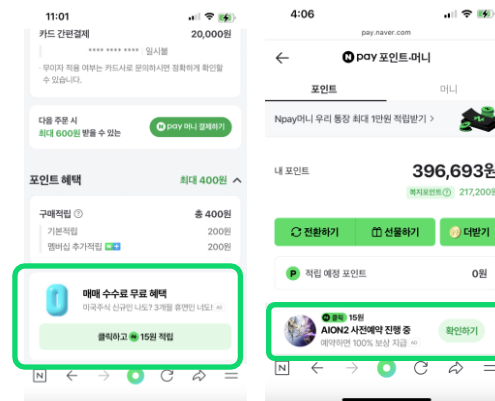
11:01

카드 간편결제 20,000원

**** **** **** 일시불

· 무이자 적용 여부는 카드사로 문의하시면 정확하게 확인할 수 있습니다.

다음 주문 시
최대 600원 받을 수 있는

N pay 머니 결제하기

포인트 혜택 최대 400원

구매적립 총 400원

기본적립 200원

멤버십 추가적립 200원

매매 수수료 무료 혜택

미국주식 신규인 너도? 3개월 무료인 너도! ad

클릭하고 15원 적립

4:06

pay.naver.com

N pay 포인트·머니

포인트 머니

Npay머니 우리 통장 최대 1만원 적립받기 >

내 포인트

396,693원

복지포인트 217,200원

전환하기 선물하기 더받기

P 적립 예정 포인트 0원

클릭 15원

AION2 사전예약 진행 중

예약하면 100% 보상 지급 ad

확인하기